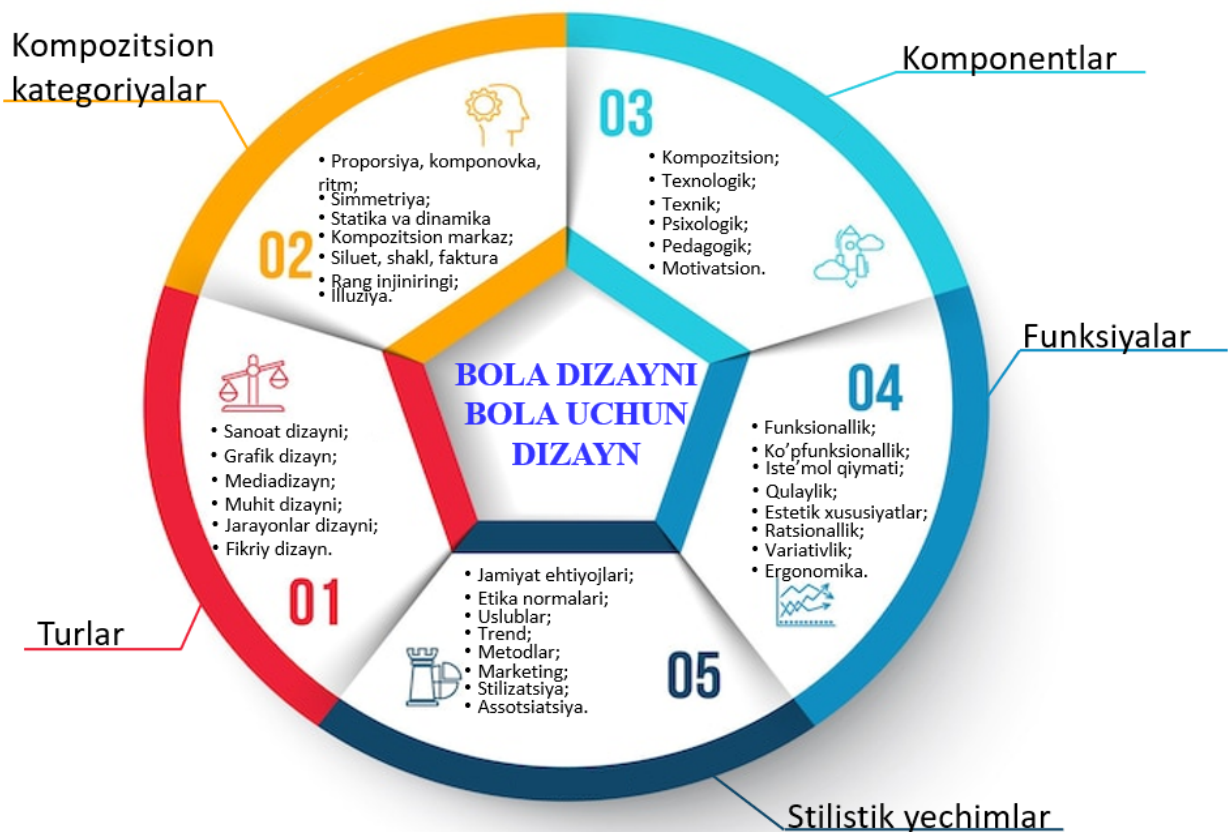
Kompozitsion kategoriyalar

Komponentlar

03

• Kompozitsion;
• Texnologik;
• Texnik;
• Psixologik;
• Pedagogik;
• Motivatsion.

02

• Proporsiya, komponovka, ritm;
• Simmetriya;
• Statika va dinamika
• Kompozitsion markaz;
• Siluet, shakl, faktura
• Rang injiniringi;
• Illuziya.

Funksiyalar

BOLA DIZAYNI
BOLA UCHUN
DIZAYN

04

• Funksionallik;
• Ko'pfunksionallik;
• Iste'mol qiymati;
• Qulaylik;
• Estetik xususiyatlar;
• Ratsionallik;
• Variativlik;
• Ergonomika.

• Sanoat dizayni;
• Grafik dizayn;
• Mediadizayn;
• Muhit dizayni;
• Jarayonlar dizayni;
• Fikriy dizayn.

01

Turlar

• Jamiyat ehtiyojlari;
• Etika normalari;
• Uslublar;
• Trend;
• Metodlar;
• Marketing;
• Stilizatsiya;
• Assotsiatsiya.

05

Stilistik yechimlar